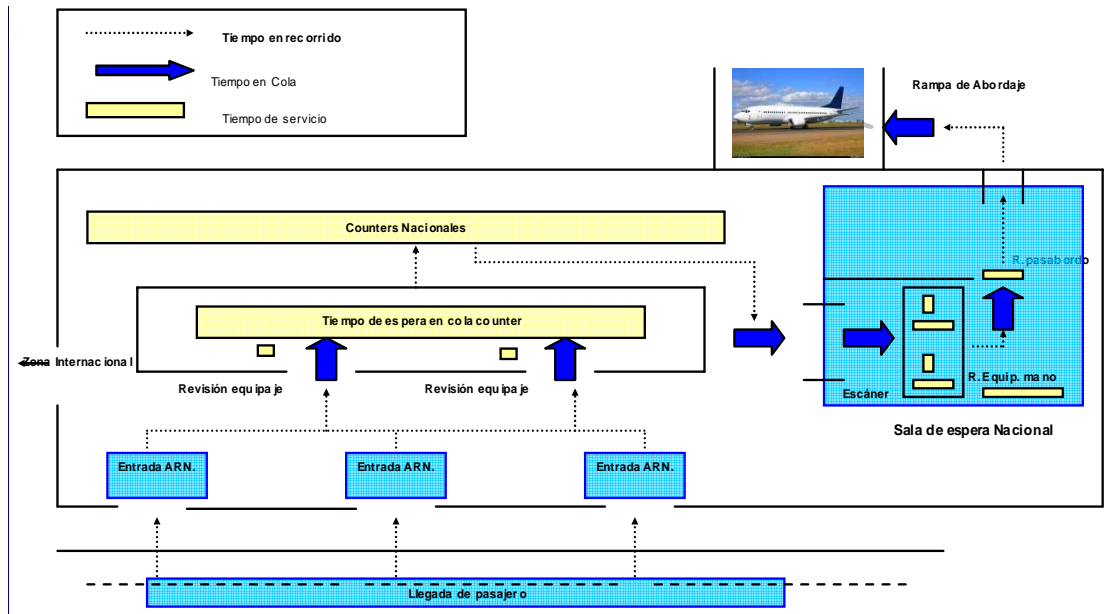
Tiempo en recorrido

Tiempo en Cola

Tiempo de servicio

Rampa de Abordaje

Counters Nacionales

R. pasaborde

Tiempo de espera en cola counter

Zona Internacional

Revisión equipaje

Revisión equipaje

R. Equip. mano

Escáner

Sala de espera Nacional

Entrada ARN.

Entrada ARN.

Entrada ARN.

Llegada de pasajero